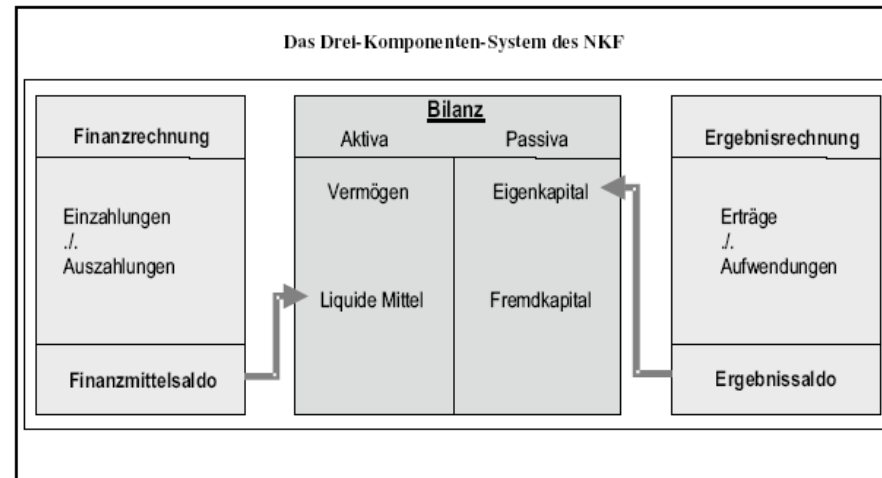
Das Drei-Komponenten-System des NKF

Finanzrechnung

Einzahlungen
./.
Auszahlungen

Finanzmittelsaldo

Bilanz

Aktiva

Passiva

Vermögen

Eigenkapital

Liquide Mittel

Fremdkapital

Ergebnisrechnung

Erträge
./.
Aufwendungen

Ergebnissaldo